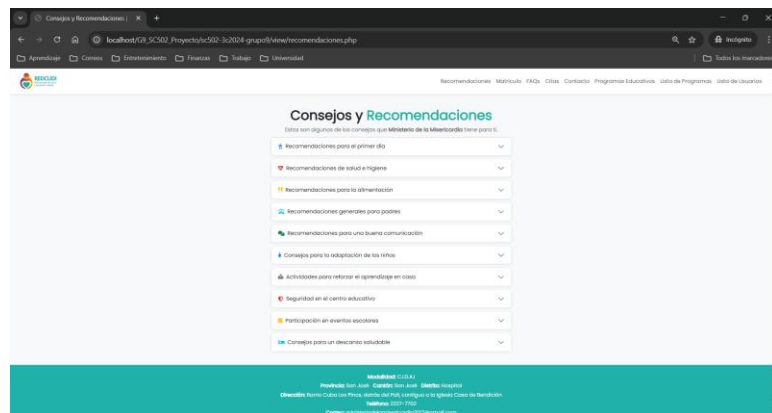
Consejos y Recomendaciones | ✕ +

localhost/G9_SC502_Proyecto/sc502-3c2024-grupo9/view/recomendaciones.php

Incógnito

Aprendizaje Correos Entretenimiento Finanzas Trabajo Universidad

Todos los marcadores

REDICLICK

Recomendaciones Matricula FAQs Citas Contacto Programas Educativos Lista de Programas Lista de Usuarios

Consejos y Recomendaciones

Estos son algunos de los consejos que Ministerio de la Misericordia tiene para ti

Recomendaciones para el primer día

Recomendaciones de salud e higiene

Recomendaciones para la alimentación

Recomendaciones generales para padres

Recomendaciones para una buena comunicación

Consejos para la adaptación de los niños

Actividades para reforzar el aprendizaje en casa

Seguridad en el centro educativo

Participación en eventos escolares

Consejos para un descanso saludable

Modalidad: C.I.D.A.I

Provincia: San José Cantón: San José Distrito: Hospital

Dirección: Barrio Cuba Las Pinos, detrás del Palí, contiguo a la Iglesia Casa de Bendición

Teléfono: 2227-7702

Correo: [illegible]